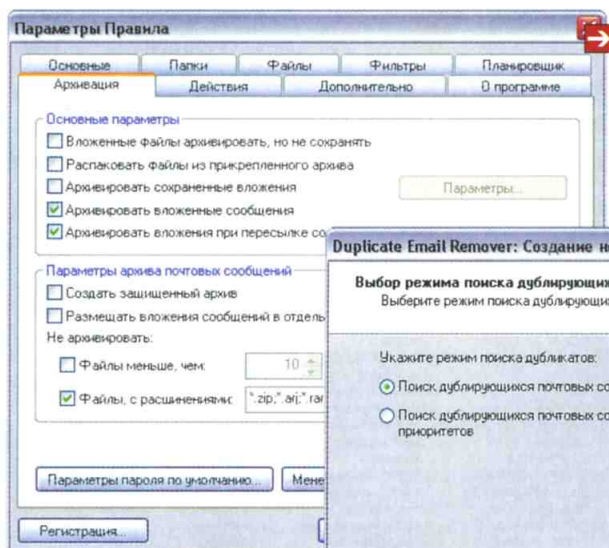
Параметры Правила

Основные | Папки | Файлы | Фильтры | Планировщик
Архивация | Действия | Дополнительно | О программе

Основные параметры

Вложенные файлы архивировать, но не сохранять

Распаковать файлы из прикрепленного архива

Архивировать сохраненные вложения

Параметры...

Архивировать вложенные сообщения

Архивировать вложения при пересылке со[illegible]

Параметры архива почтовых сообщений

Создать защищенный архив

Размещать вложения сообщений в отдель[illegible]

Не архивировать:

Файлы меньше, чем: 10

Файлы, с расширениями: *.zip;*.arj;*.rar

Параметры пароля по умолчанию...

Мене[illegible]

Регистрация...

Duplicate Email Remover: Создание н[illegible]

Выбор режима поиска дублирующих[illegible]

Выберите режим поиска дублирующи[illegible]

Укажите режим поиска дубликатов:

Поиск дублирующихся почтовых со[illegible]

Поиск дублирующихся почтовых со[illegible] приоритетов